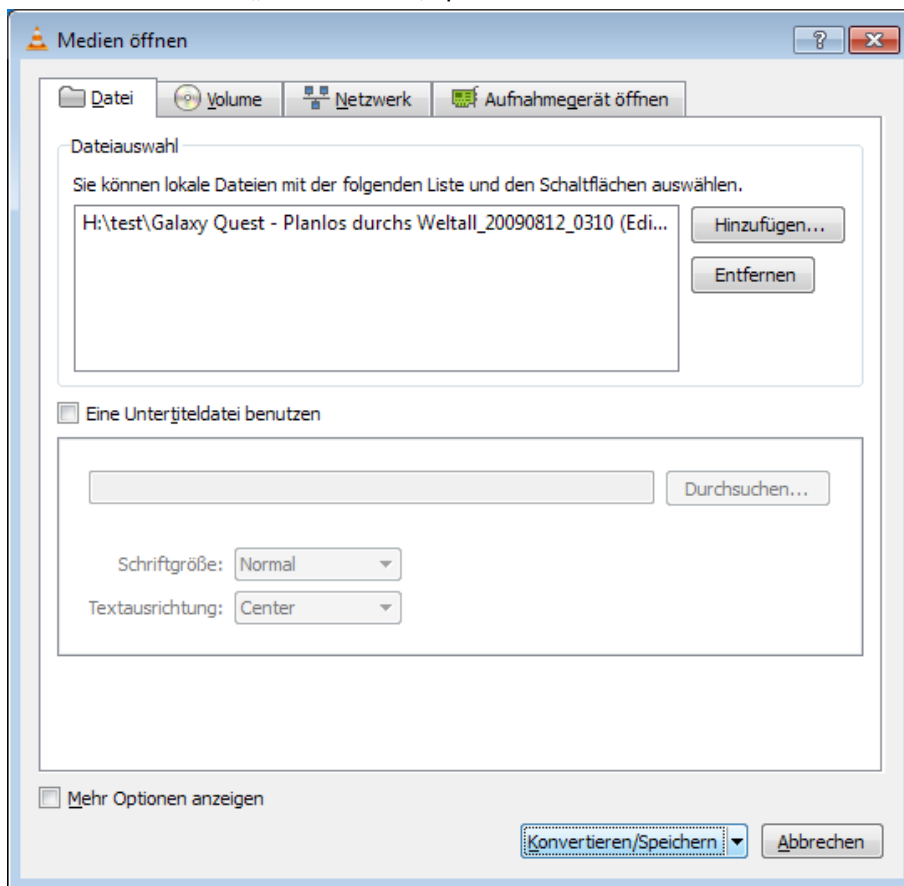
Medien öffnen

?

Datei | Volume | Netzwerk | Aufnahmegerät öffnen

Dateiauswahl

Sie können lokale Dateien mit der folgenden Liste und den Schaltflächen auswählen.

H:\test\Galaxy Quest - Planlos durchs Weltall_20090812_0310 (Edi...

Hinzufügen...

Entfernen

Eine Untertiteldatei benutzen

Durchsuchen...

Schriftgröße: Normal

Textausrichtung: Center

Mehr Optionen anzeigen

Konvertieren/Speichern

Abbrechen